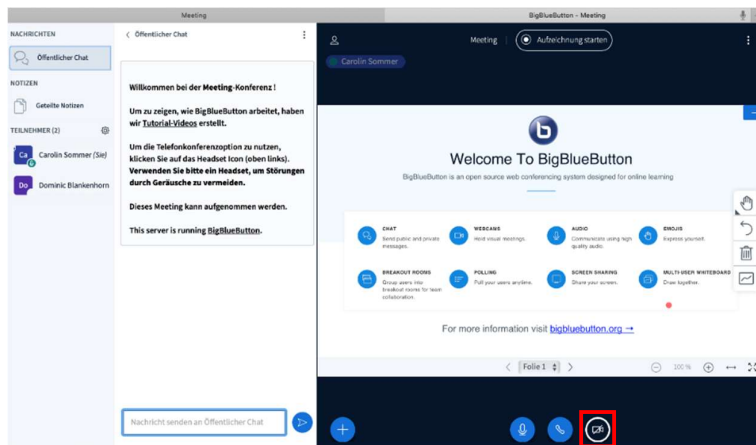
Meeting

BigBlueButton - Meeting

NACHRICHTEN

Öffentlicher Chat

NOTIZEN

Geteilte Notizen

TEILNEHMER (2)

Ca Carolin Sommer (Sie)

Do Dominic Blankenhorn

‹ Öffentlicher Chat

Willkommen bei der Meeting-Konferenz !

Um zu zeigen, wie BigBlueButton arbeitet, haben wir Tutorial-Videos erstellt.

Um die Telefonkonferenzoption zu nutzen, klicken Sie auf das Headset Icon (oben links). Verwenden Sie bitte ein Headset, um Störungen durch Geräusche zu vermeiden.

Dieses Meeting kann aufgenommen werden.

This server is running BigBlueButton.

Nachricht senden an Öffentlicher Chat

Meeting

Aufzeichnung starten

Carolin Sommer

Welcome To BigBlueButton

BigBlueButton is an open source web conferencing system designed for online learning

CHAT
Send public and private messages.

WEBCAMS
Hold visual meetings.

AUDIO
Communicate using high quality audio.

EMOJIS
Express yourself.

BREAKOUT ROOMS
Group users into breakout rooms for team collaboration.

POLLING
Poll your users anytime.

SCREEN SHARING
Share your screen.

MULTI-USER WHITEBOARD
Draw together.

For more information visit bigbluebutton.org →

Folie 1

100 %